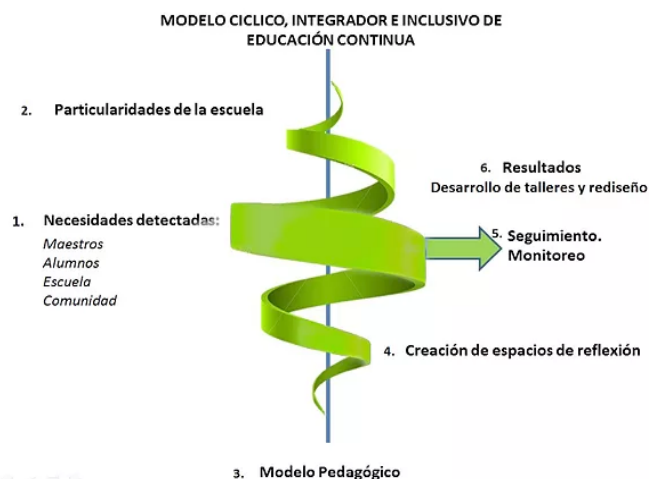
MODELO CICLICO, INTEGRADOR E INCLUSIVO DE EDUCACIÓN CONTINUA

2. Particularidades de la escuela

6. Resultados
Desarrollo de talleres y rediseño

1. Necesidades detectadas:
Maestros
Alumnos
Escuela
Comunidad

5. Seguimiento.
Monitoreo

4. Creación de espacios de reflexión

3. Modelo Pedagógico